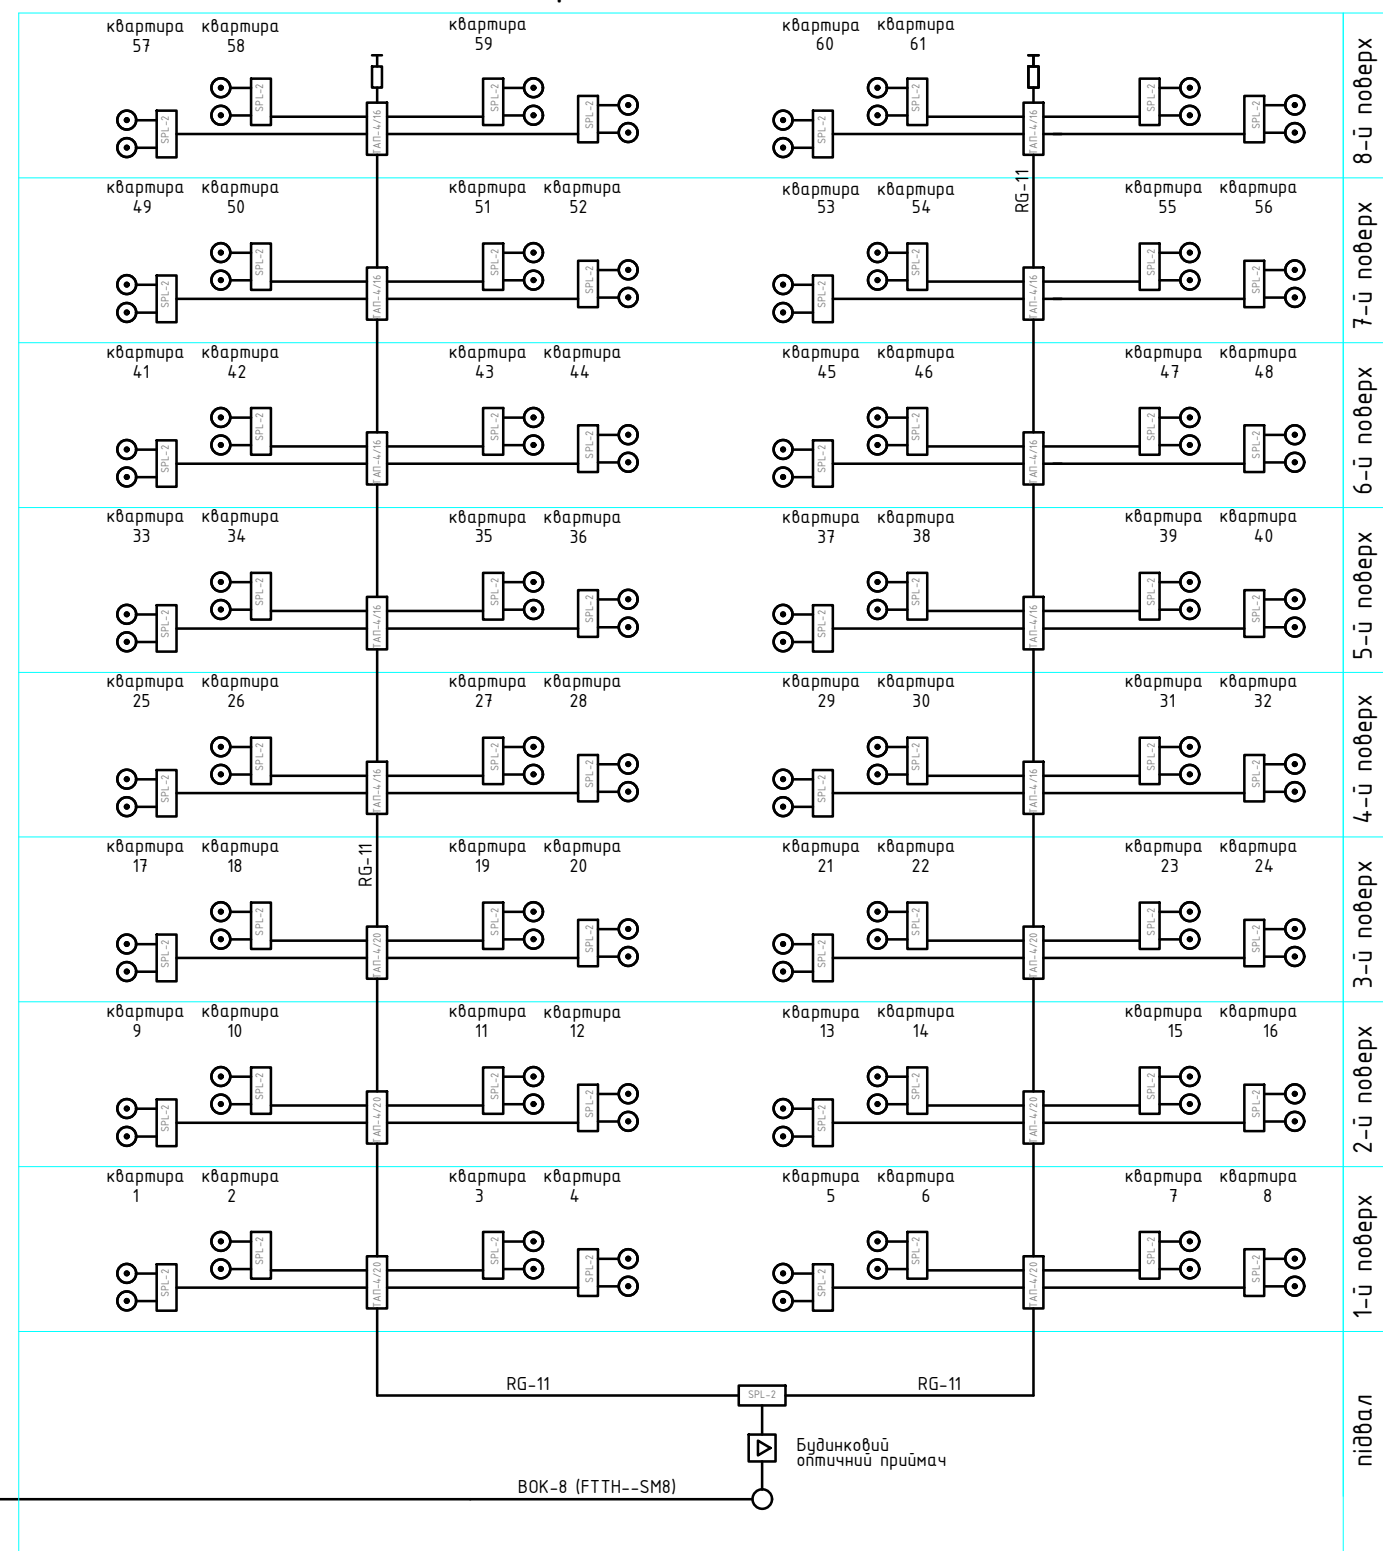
квартира 57 квартира 58 квартира 59 квартира 60 квартира 61

8-й поверх

SPL-2 SPL-2 ТАП-4/16 SPL-2 SPL-2 SPL-2 SPL-2 ТАП-4/16 SPL-2 SPL-2

RG-11

квартира 49 квартира 50 квартира 51 квартира 52 квартира 53 квартира 54 квартира 55 квартира 56

7-й поверх

SPL-2 SPL-2 ТАП-4/16 SPL-2 SPL-2 SPL-2 SPL-2 ТАП-4/16 SPL-2 SPL-2

квартира 41 квартира 42 квартира 43 квартира 44 квартира 45 квартира 46 квартира 47 квартира 48

6-й поверх

SPL-2 SPL-2 ТАП-4/16 SPL-2 SPL-2 SPL-2 SPL-2 ТАП-4/16 SPL-2 SPL-2

квартира 33 квартира 34 квартира 35 квартира 36 квартира 37 квартира 38 квартира 39 квартира 40

5-й поверх

SPL-2 SPL-2 ТАП-4/16 SPL-2 SPL-2 SPL-2 SPL-2 ТАП-4/16 SPL-2 SPL-2

квартира 25 квартира 26 квартира 27 квартира 28 квартира 29 квартира 30 квартира 31 квартира 32

4-й поверх

SPL-2 SPL-2 ТАП-4/16 SPL-2 SPL-2 SPL-2 SPL-2 ТАП-4/16 SPL-2 SPL-2

квартира 17 квартира 18 квартира 19 квартира 20 квартира 21 квартира 22 квартира 23 квартира 24

RG-11

3-й поверх

SPL-2 SPL-2 ТАП-4/20 SPL-2 SPL-2 SPL-2 SPL-2 ТАП-4/20 SPL-2 SPL-2

квартира 9 квартира 10 квартира 11 квартира 12 квартира 13 квартира 14 квартира 15 квартира 16

2-й поверх

SPL-2 SPL-2 ТАП-4/20 SPL-2 SPL-2 SPL-2 SPL-2 ТАП-4/20 SPL-2 SPL-2

квартира 1 квартира 2 квартира 3 квартира 4 квартира 5 квартира 6 квартира 7 квартира 8

1-й поверх

SPL-2 SPL-2 ТАП-4/20 SPL-2 SPL-2 SPL-2 SPL-2 ТАП-4/20 SPL-2 SPL-2

RG-11 SPL-2 RG-11

Будинковий оптичний приймач

ВОК-8 (FTTH--SM8)

підвал